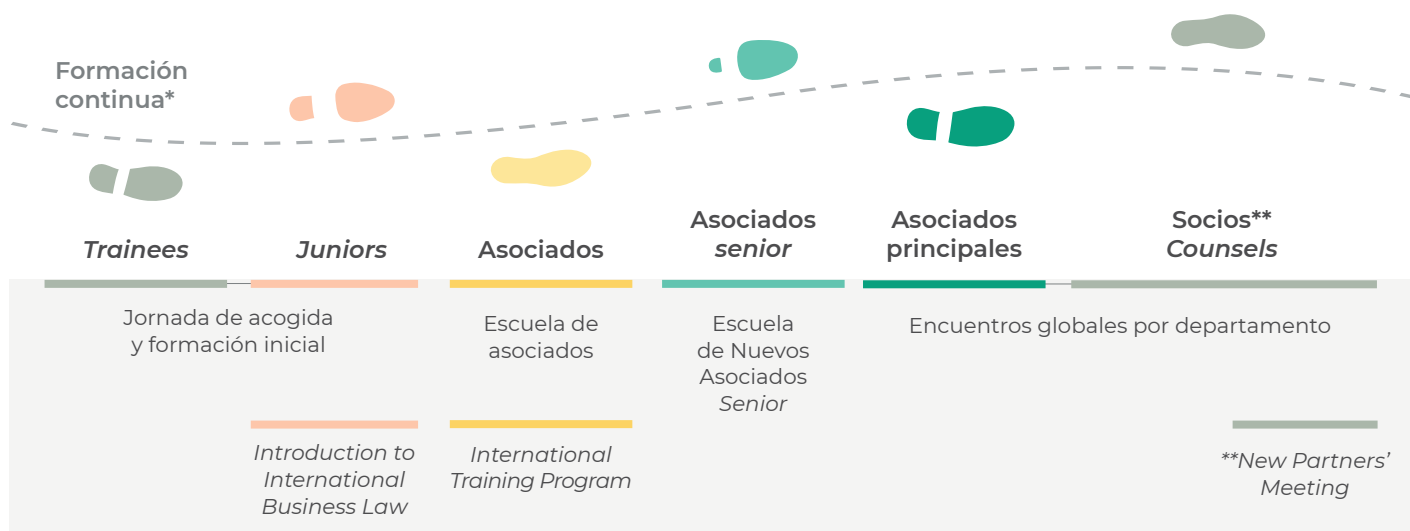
Formación continua*

*Trainees*

*Juniors*

Asociados

Asociados *senior*

Asociados principales

Socios** *Counsels*

Jornada de acogida y formación inicial

Escuela de asociados

Escuela de Nuevos Asociados *Senior*

Encuentros globales por departamento

*Introduction to International Business Law*

*International Training Program*

*\*\*New Partners' Meeting*